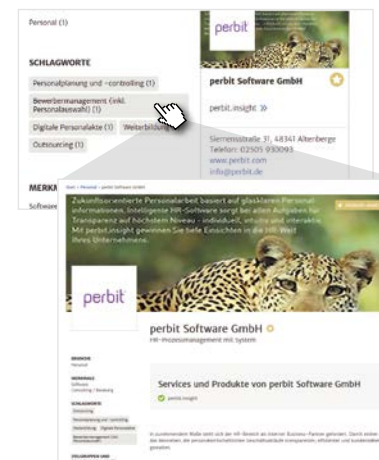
Personal (1)

SCHLAGWORTE

Personalplanung und -controlling (1)

Bewerbermanagement (inkl. Personalauswahl) (1)

Digitale Personalakte (1)

Weiterbildung

Outsourcing (1)

MERKM

Software

perbit

perbit Software GmbH

perbit.insight »

Siemensstraße 31, 48341 Altenberge
Telefon: 02505 930093
www.perbit.com
info@perbit.de

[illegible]

Zukunftsorientierte Personalarbeit basiert auf glasklaren Personalinformationen. Intelligente HR-Software sorgt bei allen Aufgaben für Transparenz auf höchstem Niveau – individuell, intuitiv und interaktiv. Mit perbit.insight gewinnen Sie tiefe Einsichten in die HR-Welt Ihres Unternehmens.

perbit

perbit Software GmbH

HR-Prozessmanagement mit System

Services und Produkte von perbit Software GmbH

perbit.insight

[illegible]